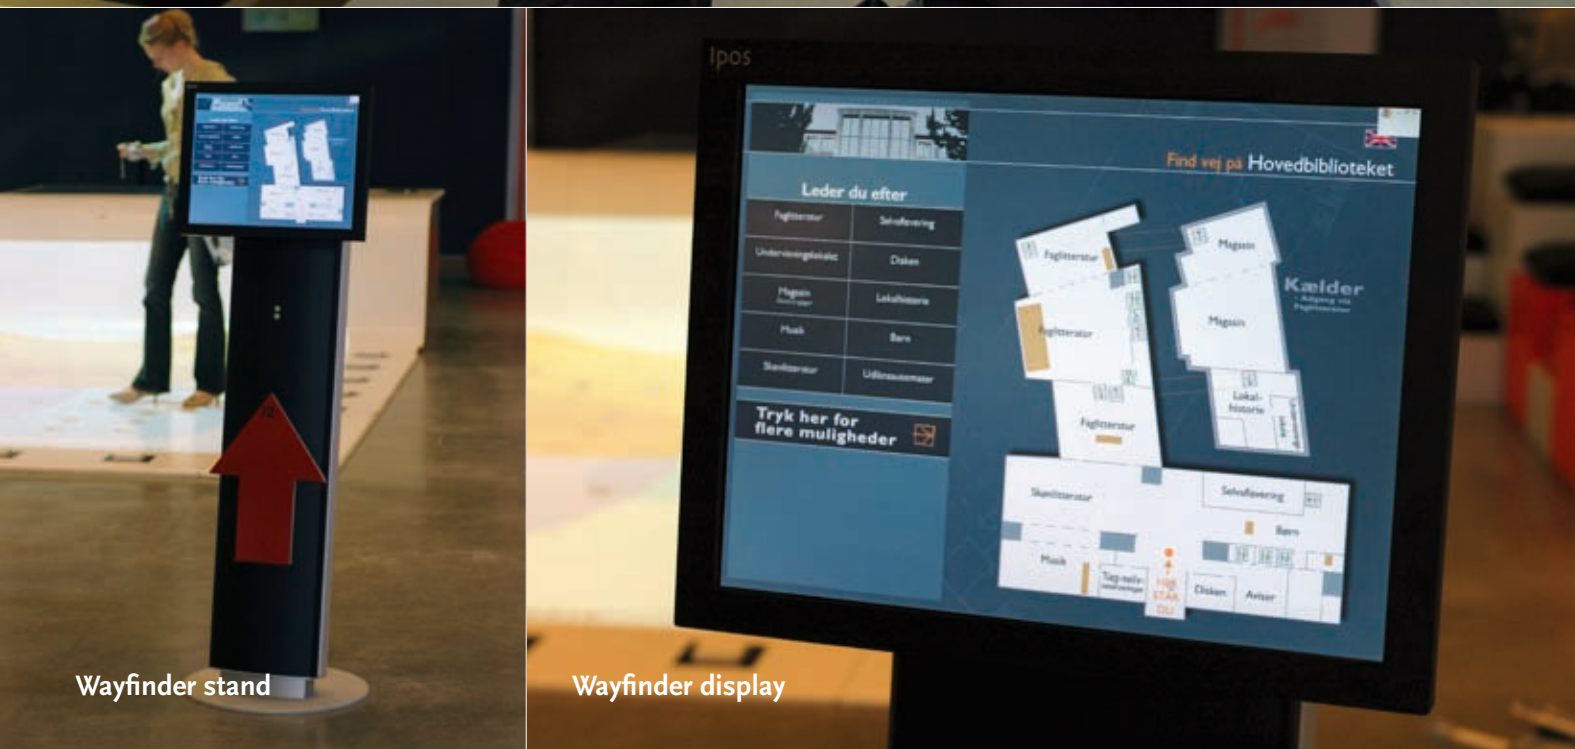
Wayfinder stand

Ipos

Find vej på Hovedbiblioteket

Leder du efter

| Faglitteratur | Selvaflevering |
|---|---|
| Undervisningslokale | Disken |
| Magasin | Lokalhistorie |
| Musik | Børn |
| Skønlitteratur | Udlånsautomater |

Tryk her for flere muligheder

Faglitteratur

Magasin

Kælder

Magasin

Faglitteratur

Lokal-historie

Faglitteratur

Skønlitteratur

Selvaflevering

Børn

Musik

Tag-selv-

HER STÅR DU

Disken

Aviser

Wayfinder display